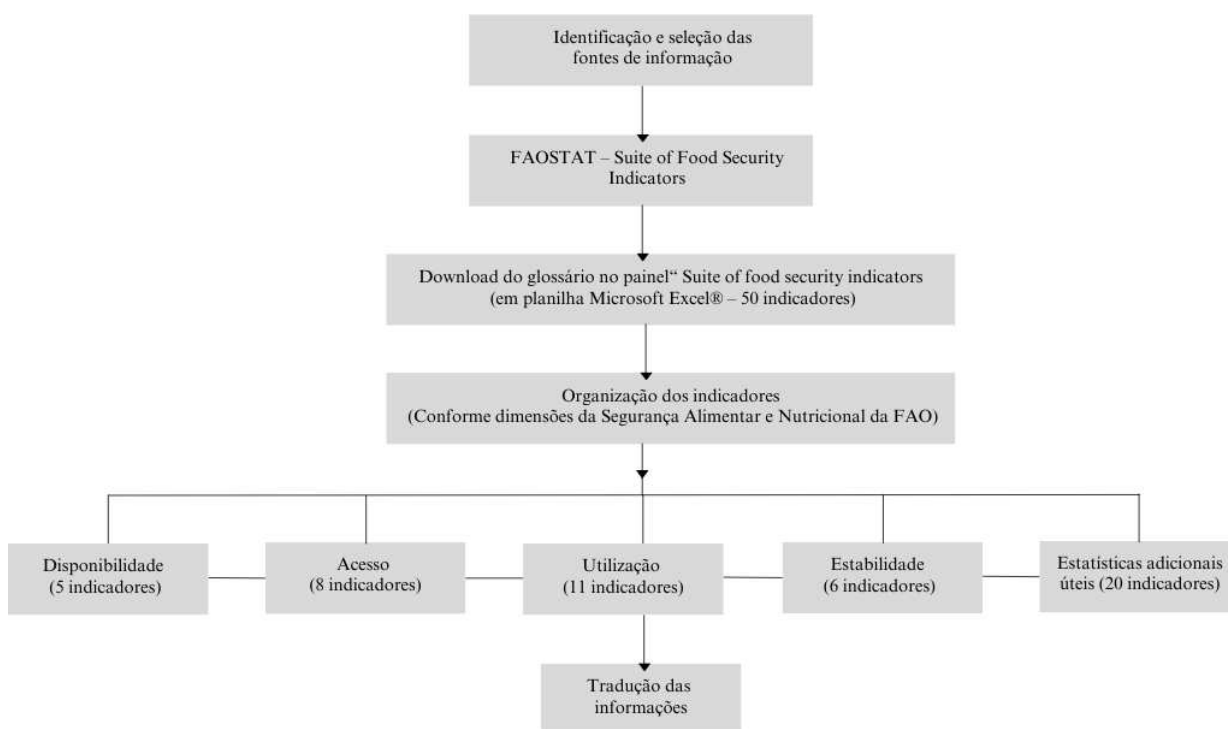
Identificação e seleção das fontes de informação

FAOSTAT – Suite of Food Security Indicators

Download do glossário no painel“ Suite of food security indicators (em planilha Microsoft Excel® – 50 indicadores)

Organização dos indicadores (Conforme dimensões da Segurança Alimentar e Nutricional da FAO)

Disponibilidade (5 indicadores)

Acesso (8 indicadores)

Utilização (11 indicadores)

Estabilidade (6 indicadores)

Estatísticas adicionais úteis (20 indicadores)

Tradução das informações